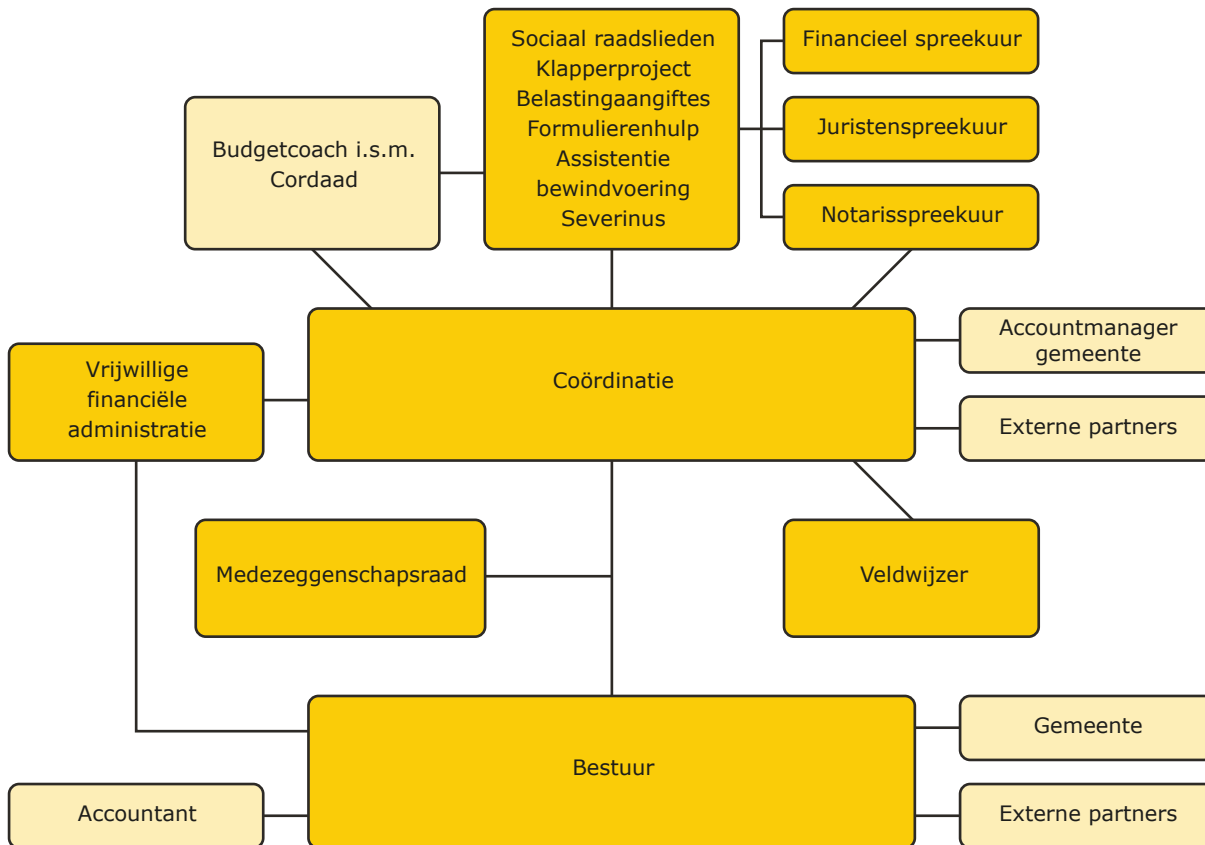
Budgetcoach i.s.m. Cordaad

Sociaal raadslieden
Klapperproject
Belastingaangiftes
Formulierenhulp
Assistentie bewindvoering
Severinus

Financieel spreekuur

Juristenspreekuur

Notarisspreekuur

Vrijwillige financiële administratie

Coördinatie

Accountmanager gemeente

Externe partners

Medezeggenschapsraad

Veldwijzer

Bestuur

Gemeente

Accountant

Externe partners